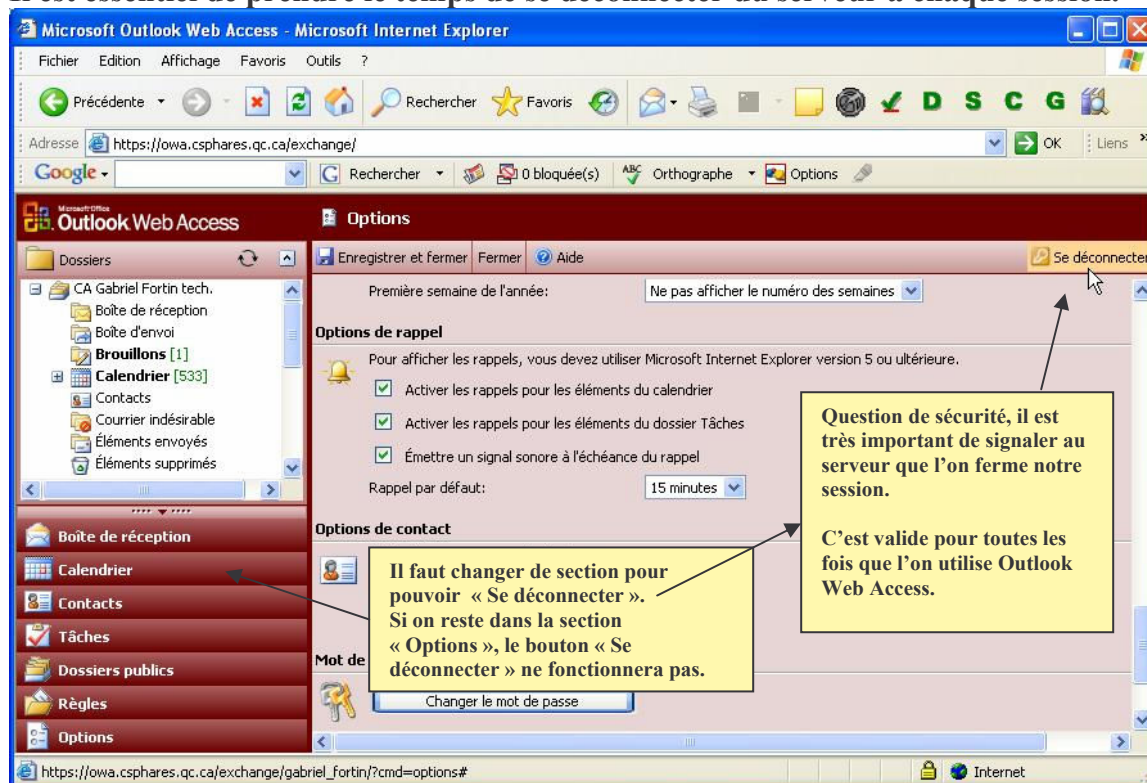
Microsoft Outlook Web Access - Microsoft Internet Explorer

Fichier Edition Affichage Favoris Outils ?

Précédente Rechercher Favoris D S C G

Adresse https://owa.csphares.qc.ca/exchange/ OK Liens

Google Rechercher 0 bloquée(s) Orthographe Options

Outlook Web Access

Options

Dossiers

Enregistrer et fermer Fermer Aide Se déconnecter

CA Gabriel Fortin tech.
Boîte de réception
Boîte d'envoi
Brouillons [1]
Calendrier [533]
Contacts
Courrier indésirable
Éléments envoyés
Éléments supprimés

Première semaine de l'année: Ne pas afficher le numéro des semaines

Options de rappel

Pour afficher les rappels, vous devez utiliser Microsoft Internet Explorer version 5 ou ultérieure.

Activer les rappels pour les éléments du calendrier

Activer les rappels pour les éléments du dossier Tâches

Émettre un signal sonore à l'échéance du rappel

Rappel par défaut: 15 minutes

Question de sécurité, il est très important de signaler au serveur que l'on ferme notre session.

C'est valide pour toutes les fois que l'on utilise Outlook Web Access.

Options de contact

Boîte de réception
Calendrier
Contacts
Tâches
Dossiers publics
Règles
Options

Il faut changer de section pour pouvoir « Se déconnecter ». Si on reste dans la section « Options », le bouton « Se déconnecter » ne fonctionnera pas.

Mot de

Changer le mot de passe

https://owa.csphares.qc.ca/exchange/gabriel_fortin/?cmd=options#

Internet